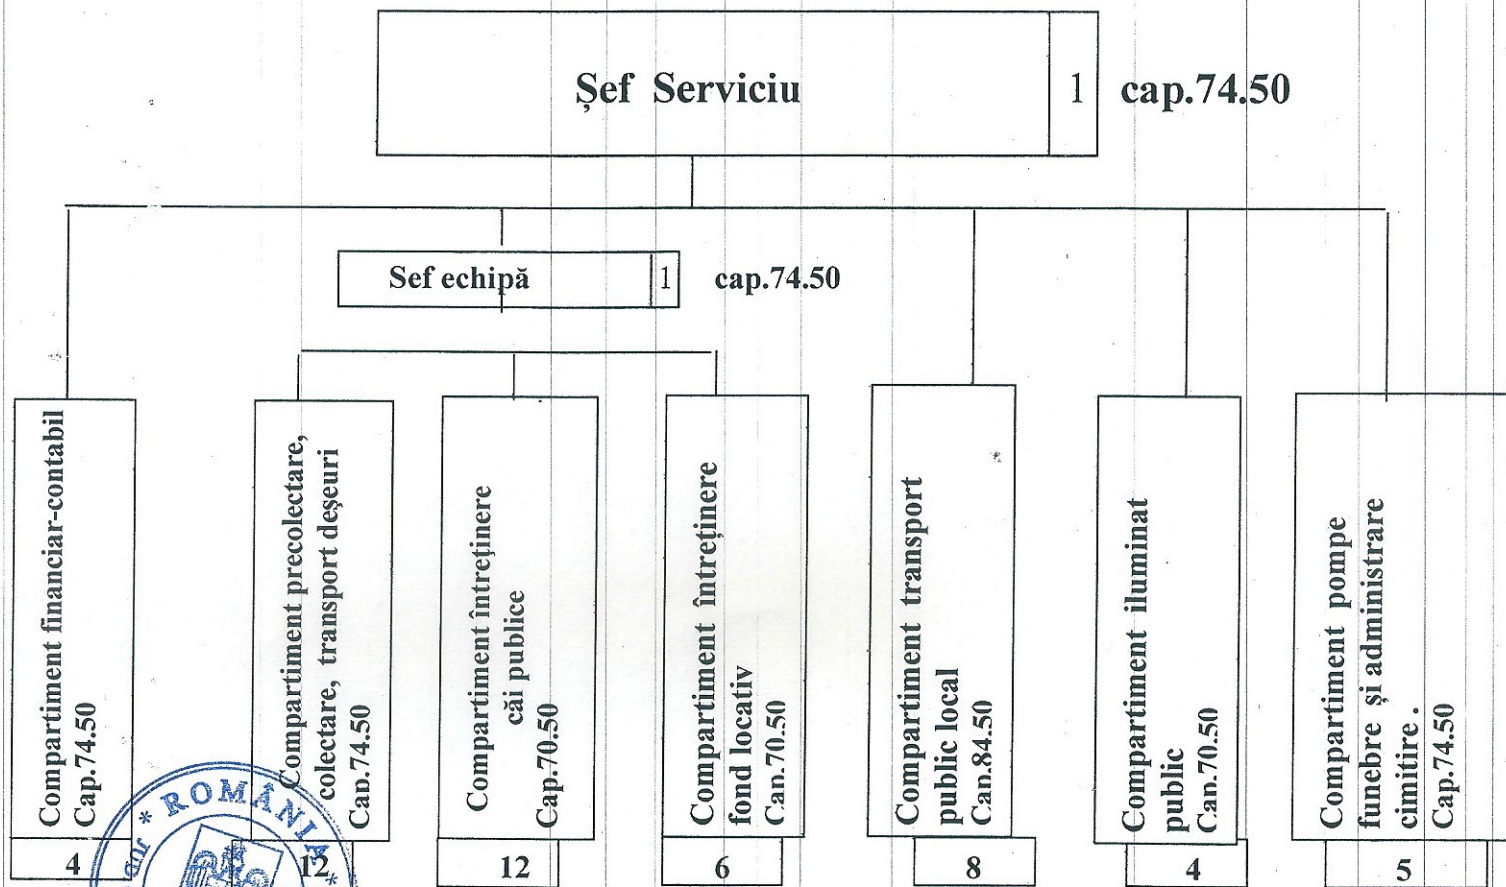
Şef Serviciu | 1 | cap.74.50

Sef echipă | 1 | cap.74.50

Compartiment financiar-contabil Cap.74.50

4

Compartiment precolectare, colectare, transport deşeuri Cap.74.50

12

Compartiment întreţinere căi publice Cap.70.50

12

Compartiment întreţinere fond locativ Cap.70.50

6

Compartiment transport public local Cap.84.50

8

Compartiment iluminat public Cap.70.50

4

Compartiment pompe funebre şi administrare cimitire . Cap.74.50

5

ROMANIA